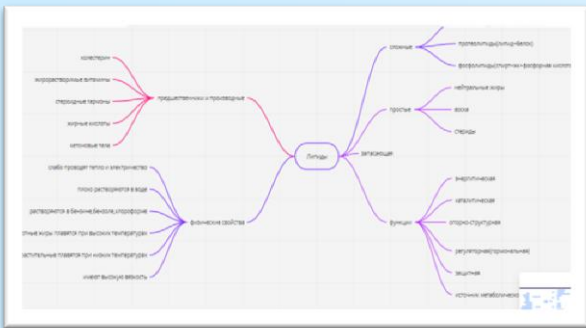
Липиды

предшественники и производные

холестерин

жирорастворимые витамины

стероидные гормоны

жирные кислоты

кетоновые тела

физические свойства

слабо проводят тепло и электричество

плохо растворяются в воде

растворяются в бензине, бензоле, хлороформе

отные жиры плавятся при высоких температурах

астительные плавятся при низких температурах

имеют высокую вязкость

сложные

протеолипиды(липиды+белок)

фосфолипиды(остаток фосфорной кислоты

простые

нейтральные жиры

воска

стерины

запасающая

функции

энергетическая

каталитическая

опорно-структурная

регуляторная(гормональная)

защитная

источник метаболической